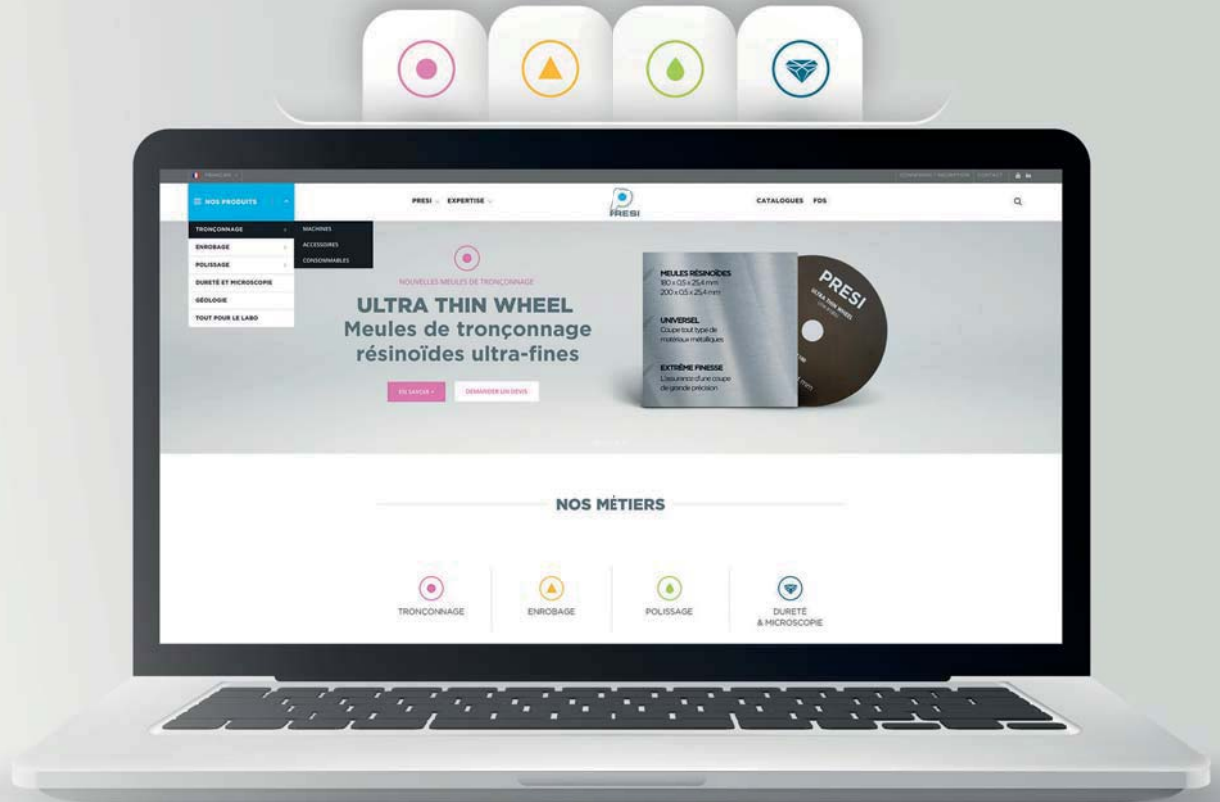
FRANÇAIS

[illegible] | CONTACT

NOS PRODUITS

PRESI EXPERTISE

PRESI

CATALOGUES FDS

TRONÇONNAGE
ENROBAGE
POLISSAGE
DURETÉ ET MICROSCOPIE
GÉOLOGIE
TOUT POUR LE LABO

MACHINES
ACCESSOIRES
CONSOMMABLES

NOUVELLES MEULES DE TRONÇONNAGE

ULTRA THIN WHEEL
Meules de tronçonnage résinoïdes ultra-fines

EN SAVOIR +
DEMANDER UN DEVIS

MEULES RÉSINOÏDES
180 x 0,5 x 25,4 mm
200 x 0,5 x 25,4 mm

UNIVERSEL
Coupe tout type de matériaux métalliques

EXTRÊME FINESSE
L'assurance d'une coupe de grande précision

PRESI
ULTRA THIN WHEEL

NOS MÉTIERS

TRONÇONNAGE
ENROBAGE
POLISSAGE
DURETÉ & MICROSCOPIE